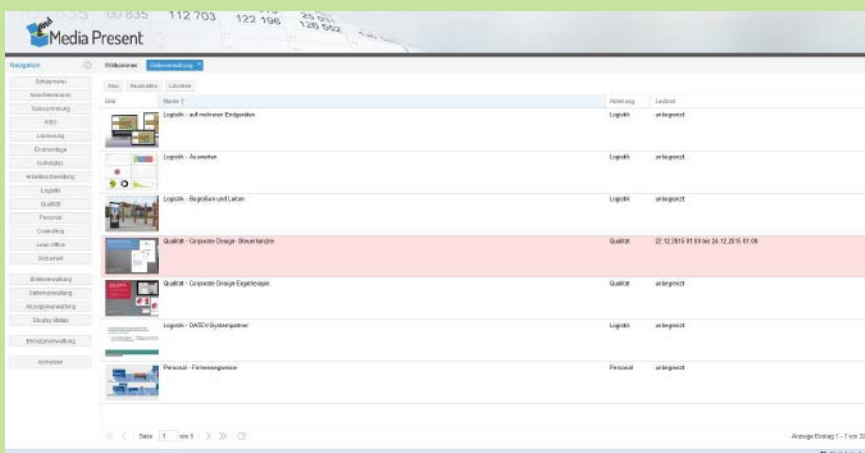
00 835 112 703 122 196

Media Present

Navigation

Willkommen Seitenverwaltung

Schlagwort
Maschinenraum
Teilesammlung
AfSO
Lackierung
Endmontage
Indirektes
Arbeitsvorbereitung
Logistik
Qualität
Personal
Controlling
Lean office
Sicherheit

Bilderverwaltung
Seitenverwaltung
Anzeigenverwaltung
Display Status

Benutzerverwaltung

Abmelden

Neu Bearbeiten Löschen

| Bild | Name | Abteilung | Laufzeit |
|---|---|---|---|
| | Logistik - auf mehreren Endgeräten | Logistik | unbegrenzt |
| | Logistik - Auswerten | Logistik | unbegrenzt |
| | Logistik - Begrüßen und Leiten | Logistik | unbegrenzt |
| | Qualität - Corporate Design Steuerkanzlei | Qualität | 22.12.2015 01:00 bis 24.12.2015 01:00 |
| | Qualität - Corporate Design Ergotherapie | Qualität | unbegrenzt |
| | Logistik - DATEV Systempartner | Logistik | unbegrenzt |
| | Personal - Firmenregister | Personal | unbegrenzt |

Seite 1 von 1

Anzeige Eintrag 1 - 7 von 7